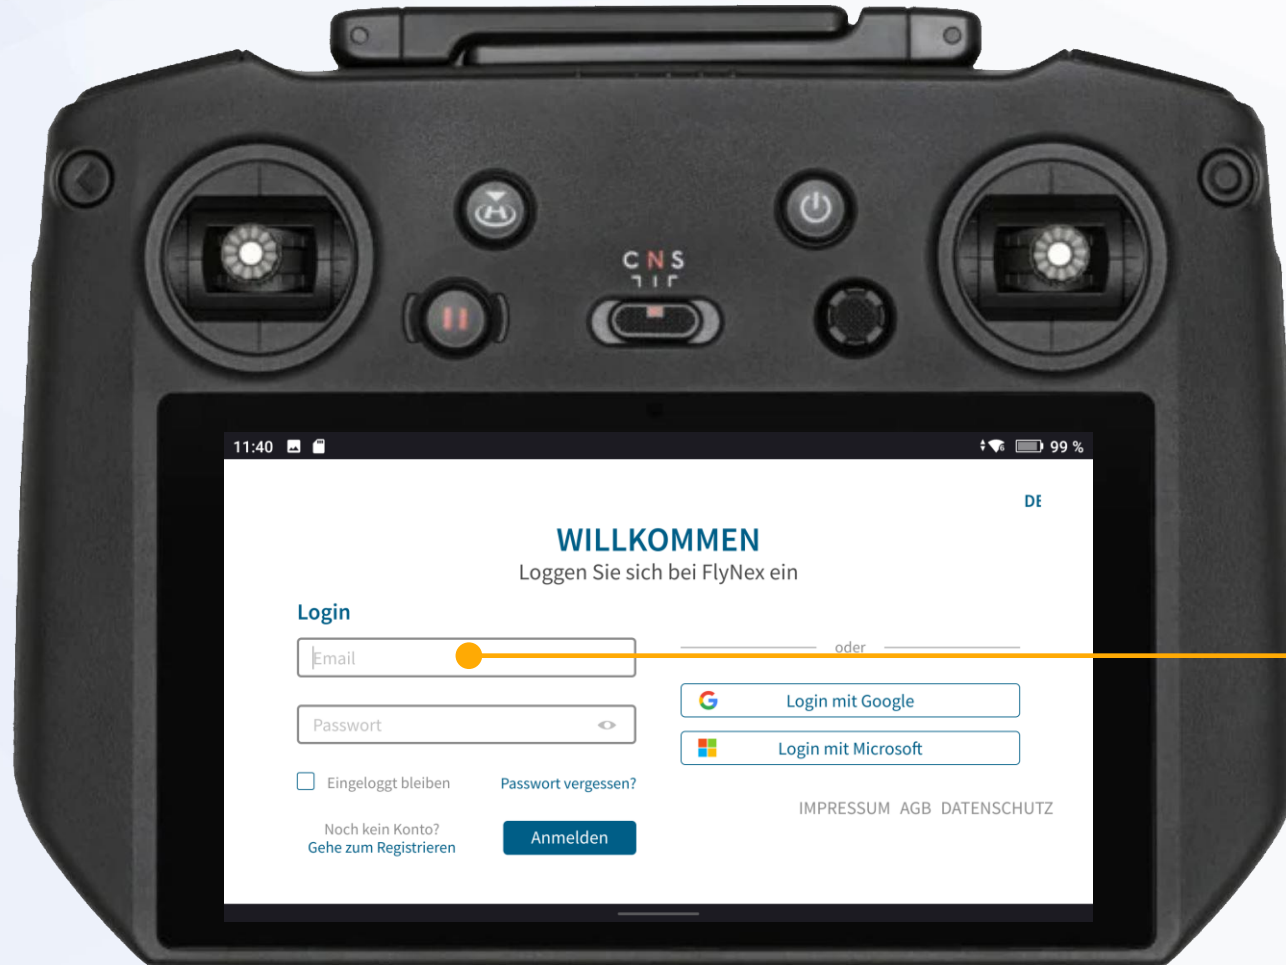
C N S

11:40

99 %

DE

WILLKOMMEN

Loggen Sie sich bei FlyNex ein

Login

Email

Passwort

Eingeloggt bleiben

Passwort vergessen?

Noch kein Konto?
Gehe zum Registrieren

Anmelden

oder

Login mit Google

Login mit Microsoft

IMPRESSUM AGB DATENSCHUTZ